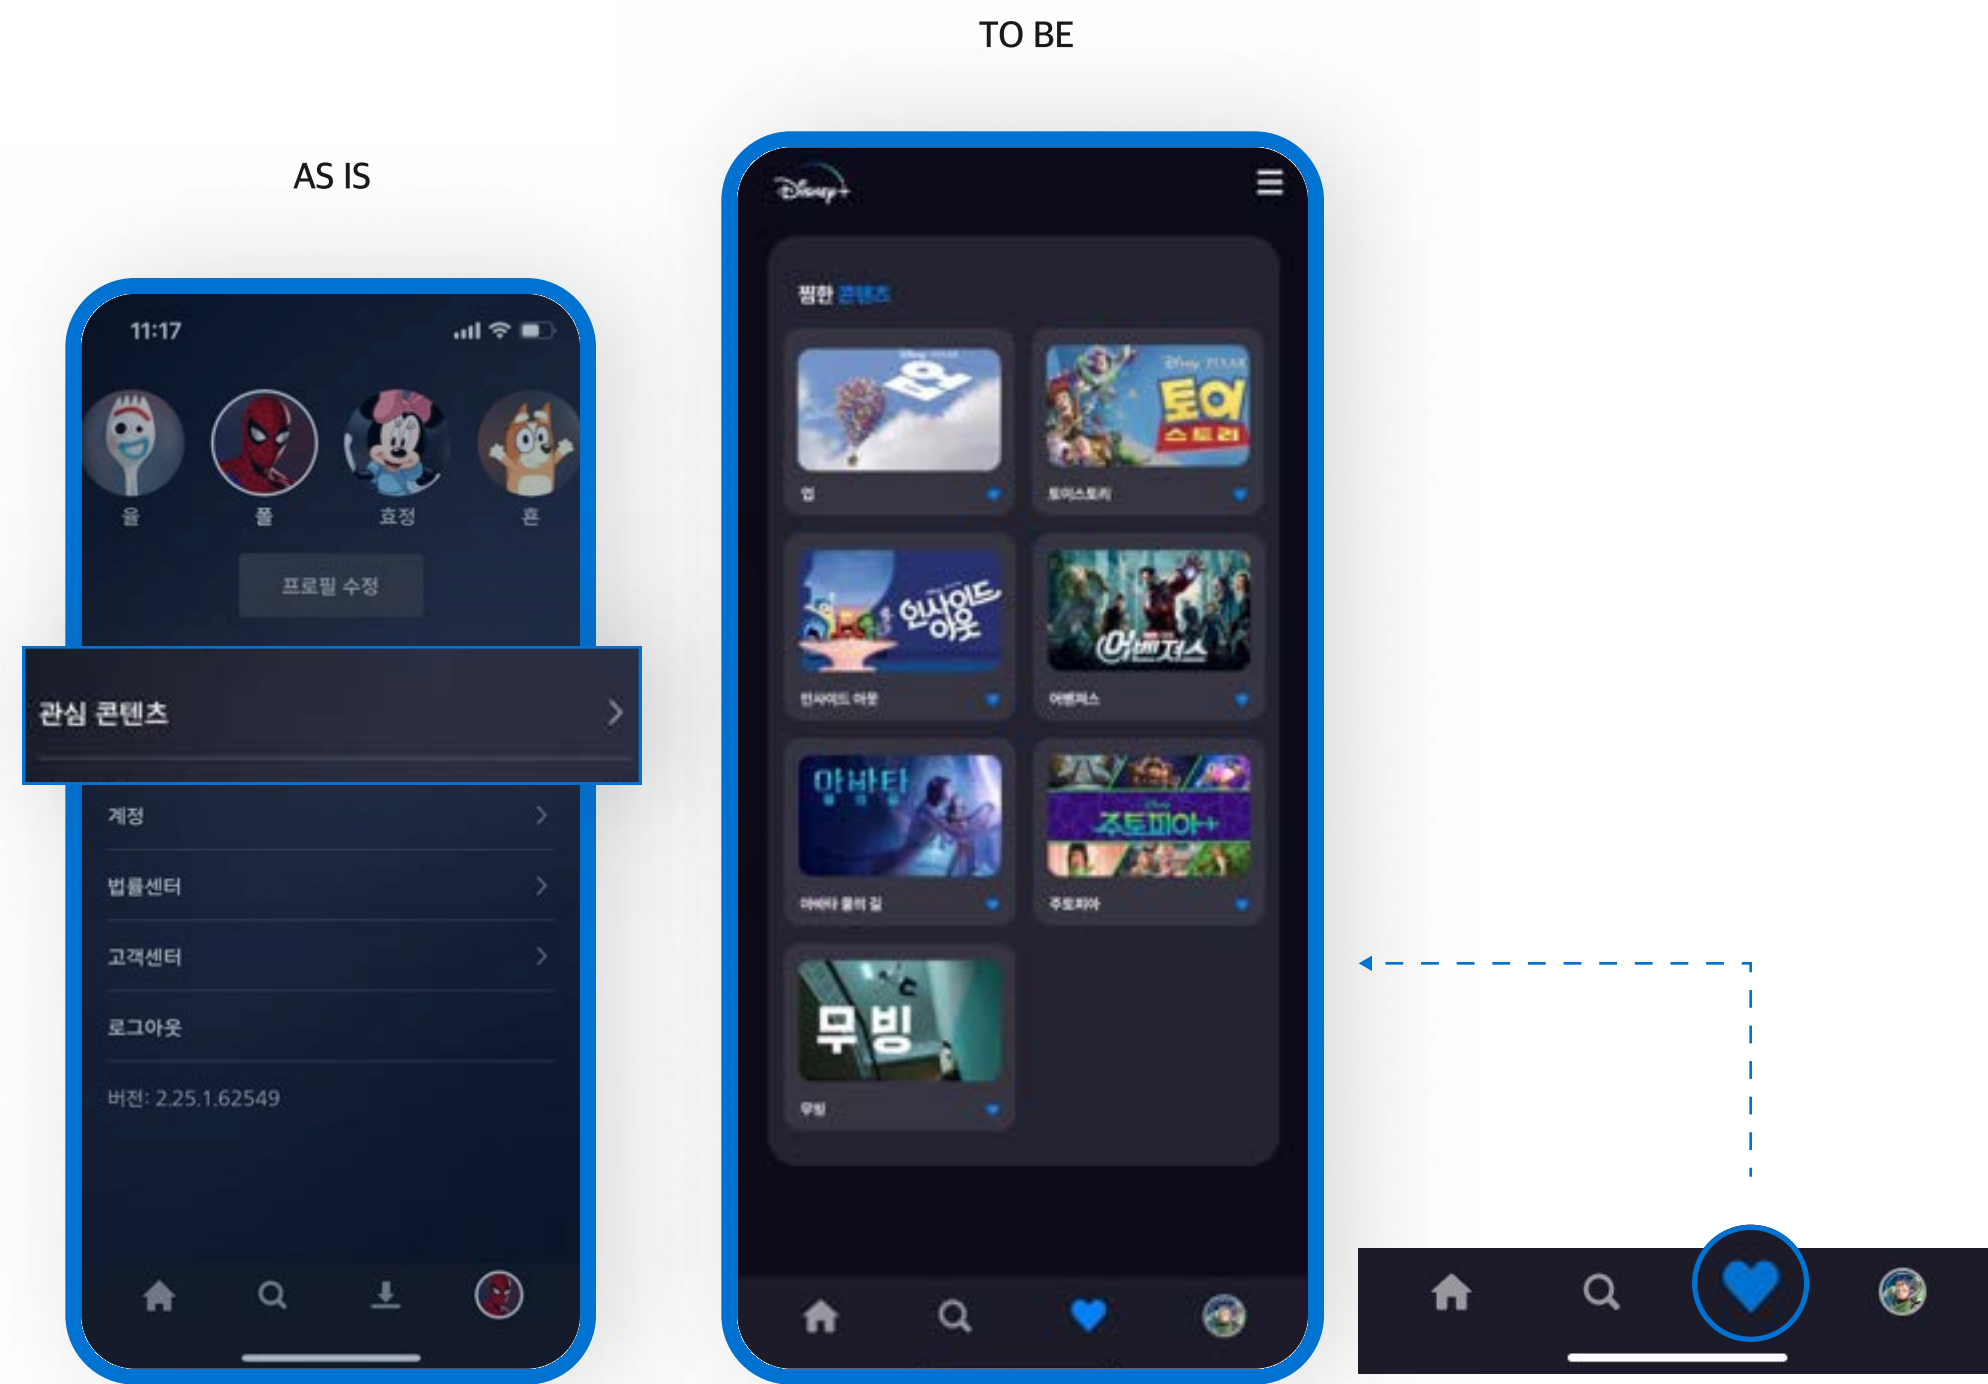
TO BE

AS IS

11:17

율 폴 효정 혼

프로필 수정

관심 콘텐츠

계정

법률센터

고객센터

로그아웃

버전: 2.25.1.62549

Disney+

찜한 콘텐츠

업

토이스토리

인사이드 아웃

어벤져스

아바타 물의 길

주토피아

무빙